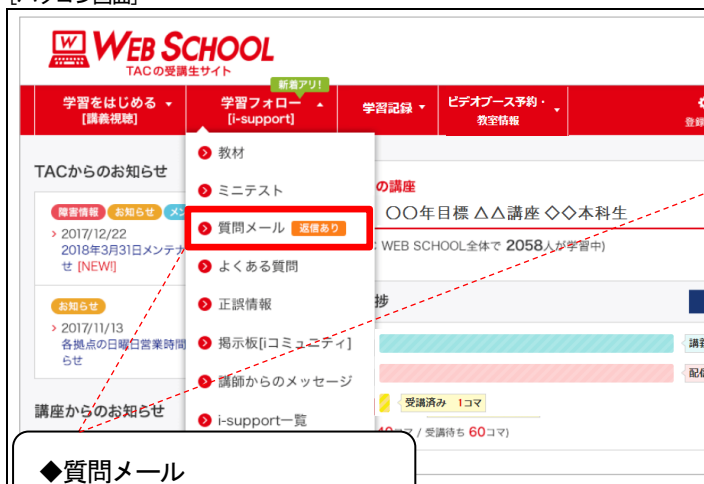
[パソコン画面]

W WEB SCHOOL
TACの受講生サイト

学習をはじめる ▾
[講義視聴]

新着アリ!
学習フォロー ▴
[i-support]

学習記録 ▾

ビデオブース予約・
教室情報 ▾

登録

TACからのお知らせ

障害情報 お知らせ メ

> 2017/12/22
2018年3月31日メンテナ
せ [NEW!]

お知らせ
> 2017/11/13
各拠点の日曜日営業時間
らせ

講座からのお知らせ

教材
ミニテスト
質問メール 返信あり
よくある質問
正誤情報
掲示板[iコミュニティ]
講師からのメッセージ
i-support一覧

の講座
○○年目標 △△講座 ◇◇本科生
: WEB SCHOOL全体で 2058人が学習中)

捗

講
配信

受講済み 1コマ
40コマ / 受講待ち 60コマ)

◆質問メール